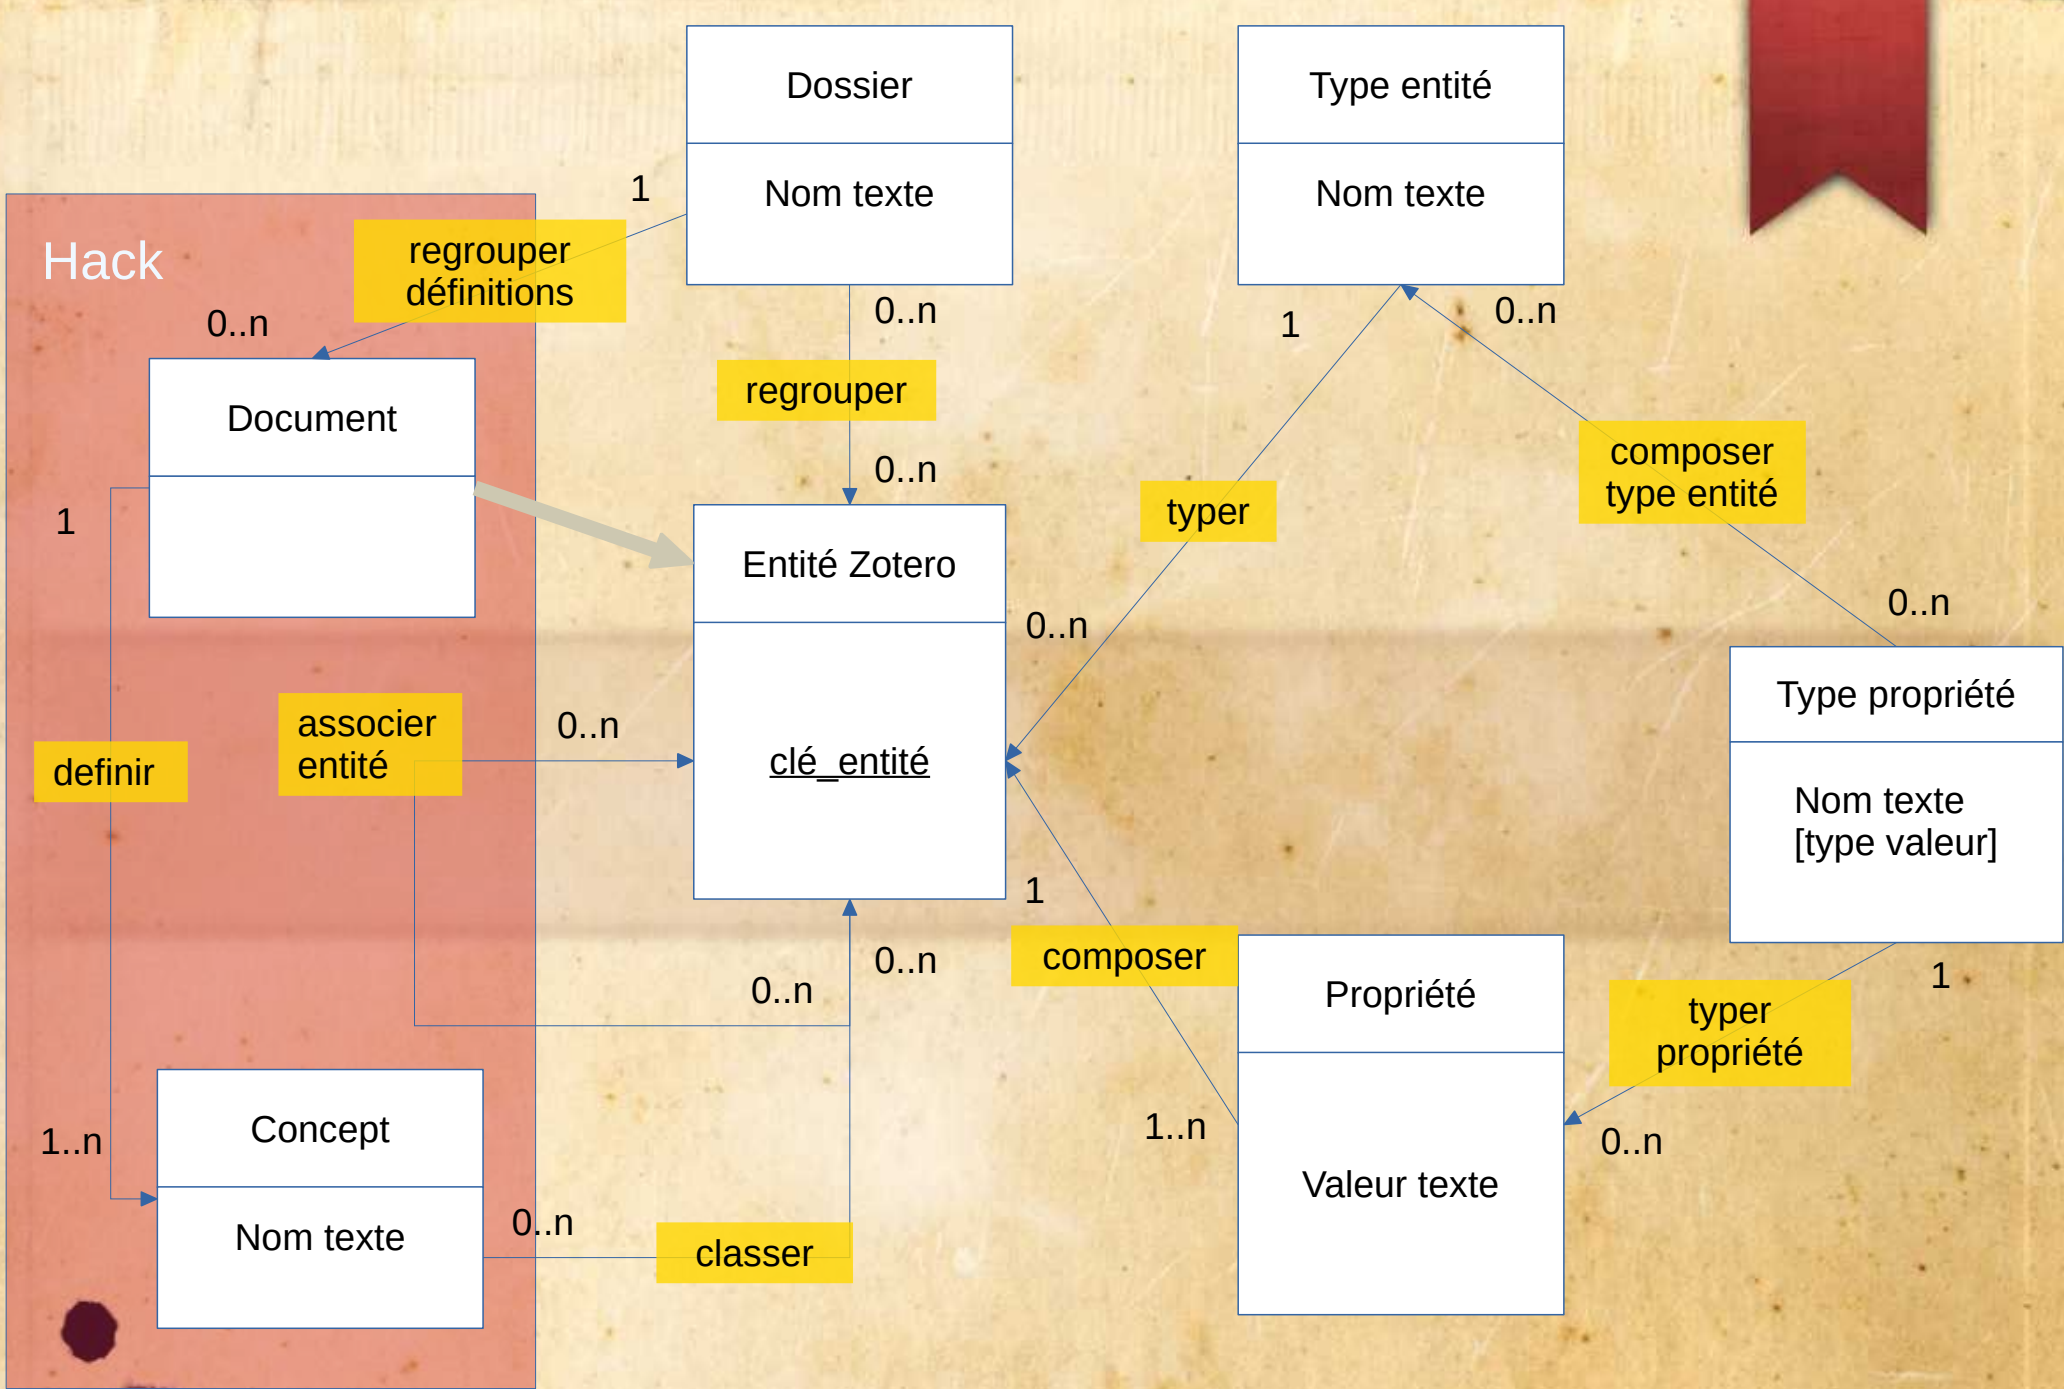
Dossier

Nom texte

Type entité

Nom texte

Hack

1

regrouper définitions

0..n

Document

0..n

regrouper

0..n

1

0..n

1

typer

composer type entité

Entité Zotero

clé_entité

0..n

0..n

Type propriété

Nom texte
[type valeur]

definir

associer entité

0..n

1

composer

0..n

0..n

Propriété

Valeur texte

1

typer propriété

1..n

Concept

Nom texte

1..n

0..n

0..n

classer